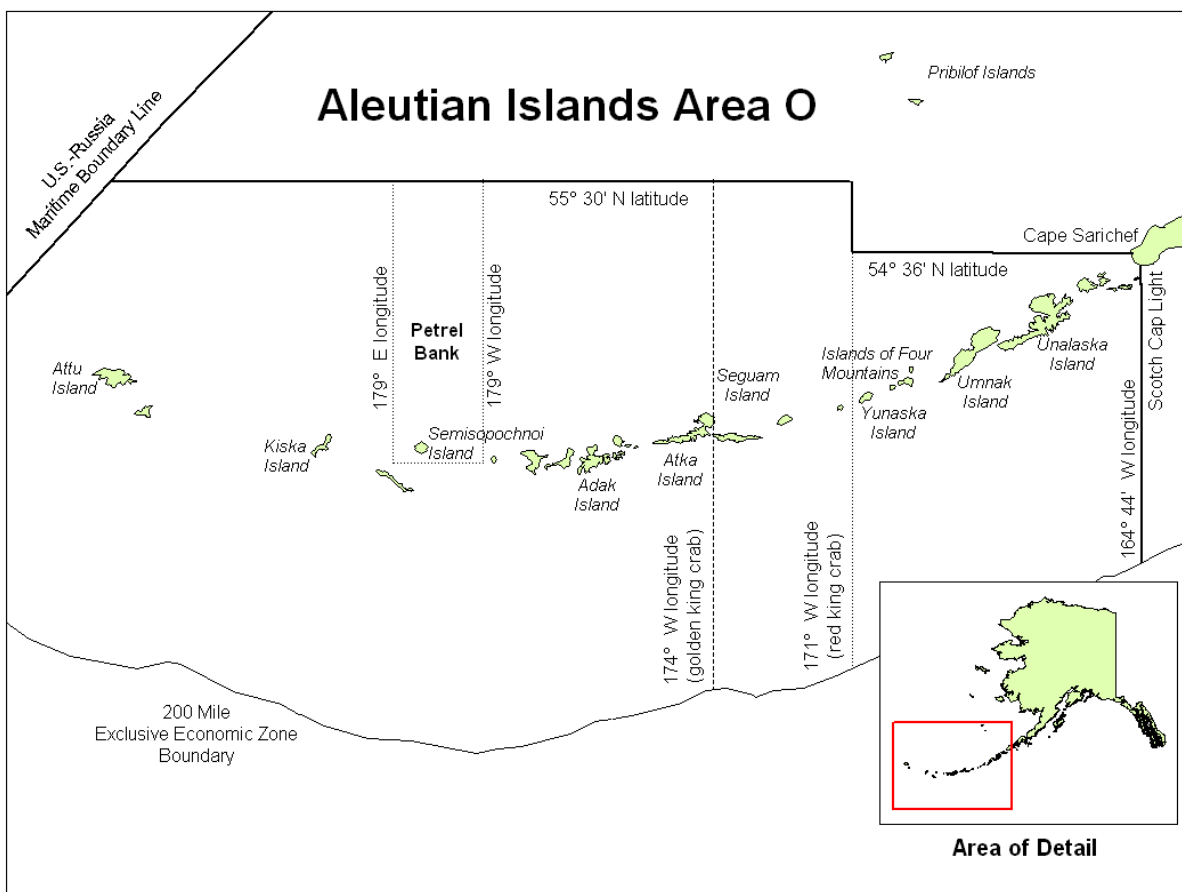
Aleutian Islands Area O

U.S.-Russia Maritime Boundary Line

Pribilof Islands

55° 30' N latitude

Cape Sarichef

54° 36' N latitude

179° E longitude

Petrel Bank

179° W longitude

Attu Island

Kiska Island

Semisopochnoi Island

Adak Island

Atka Island

Seguam Island

Islands of Four Mountains

Yunaska Island

Umnak Island

Unalaska Island

164° 44' W longitude

Scotch Cap Light

174° W longitude (golden king crab)

171° W longitude (red king crab)

200 Mile Exclusive Economic Zone Boundary

Area of Detail